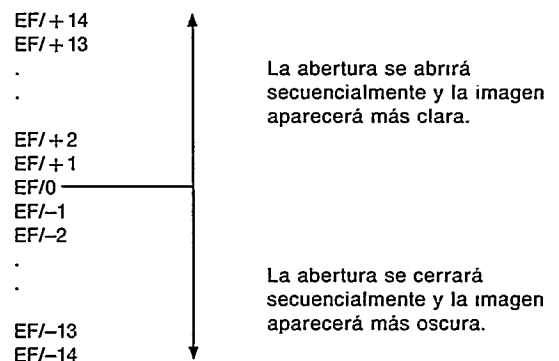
EF/+14
EF/+13
.
.
EF/+2
EF/+1
EF/0
EF/–1
EF/–2
.
.
EF/–13
EF/–14

La abertura se abrirá secuencialmente y la imagen aparecerá más clara.

La abertura se cerrará secuencialmente y la imagen aparecerá más oscura.